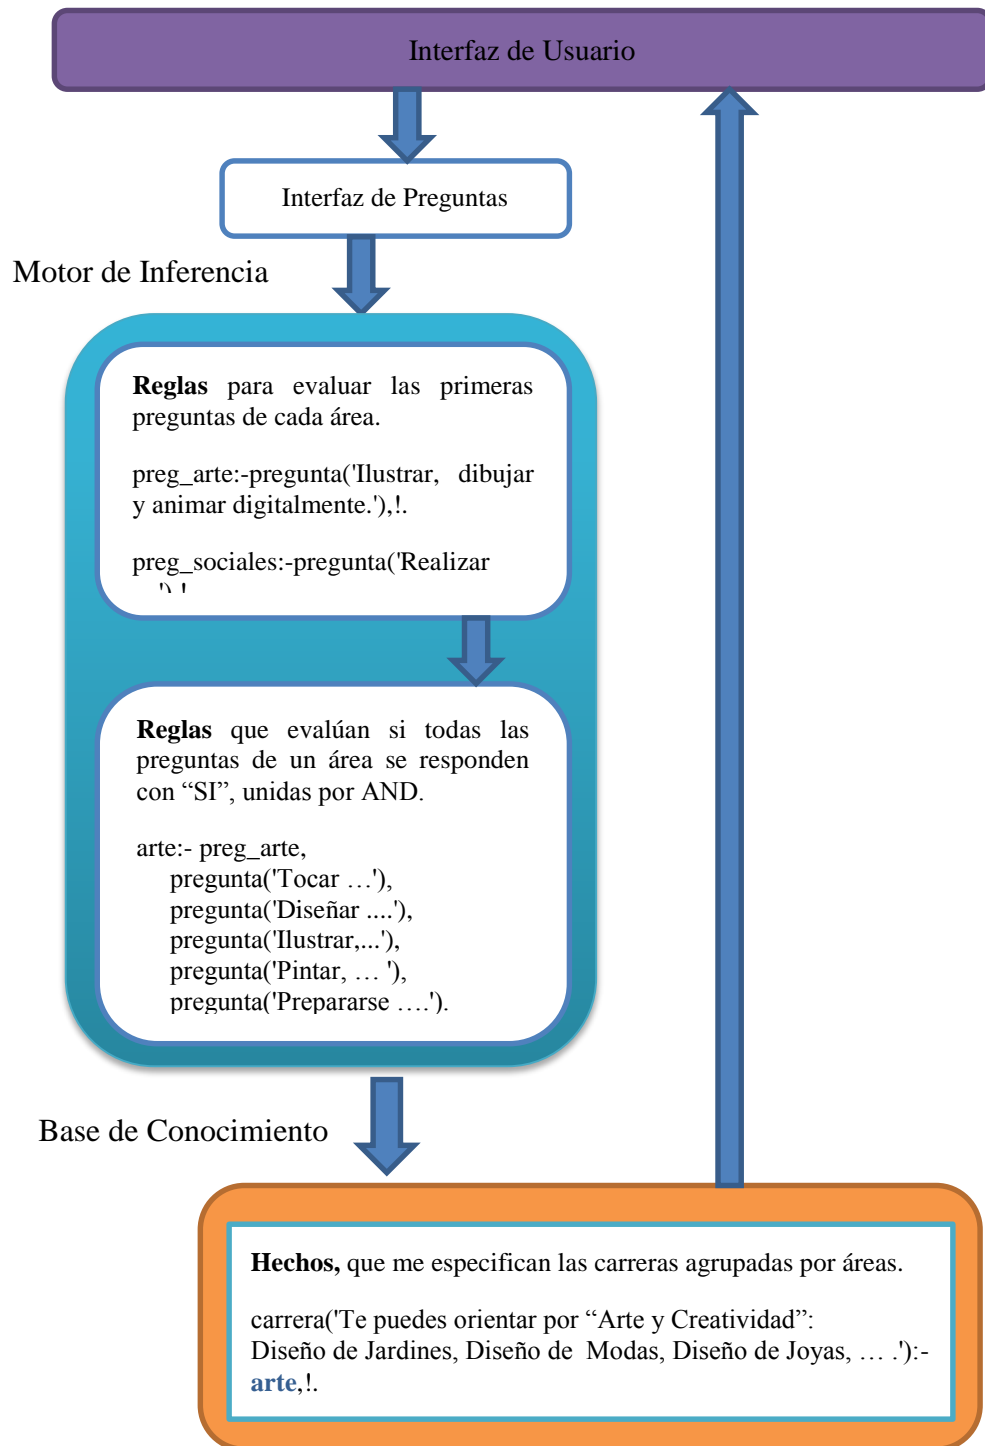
Interfaz de Usuario

Interfaz de Preguntas

Motor de Inferencia

**Reglas** para evaluar las primeras preguntas de cada área.

preg_arte:-pregunta('Ilustrar, dibujar y animar digitalmente.'),!.

preg_sociales:-pregunta('Realizar
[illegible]

**Reglas** que evalúan si todas las preguntas de un área se responden con “SI”, unidas por AND.

arte:- preg_arte,
pregunta('Tocar …'),
pregunta('Diseñar ....'),
pregunta('Ilustrar,...'),
pregunta('Pintar, … '),
pregunta('Prepararse ….').

Base de Conocimiento

**Hechos,** que me especifican las carreras agrupadas por áreas.

carrera('Te puedes orientar por “Arte y Creatividad”: Diseño de Jardines, Diseño de Modas, Diseño de Joyas, … .'):- **arte**,!.